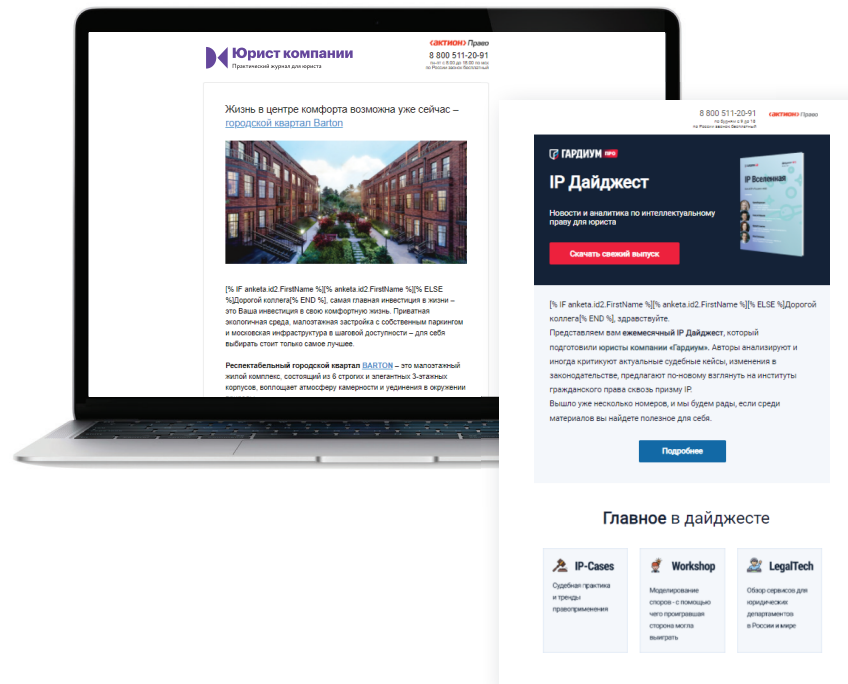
Юрист компании
Практический журнал для юриста

«АКТИОН» Право
8 800 511-20-91
пн–пт с 8:30 до 18:00 по мск
по России звонок бесплатный

Жизнь в центре комфорта возможна уже сейчас – городской квартал Barton

[% IF anketa.id2.FirstName %][% anketa.id2.FirstName %][% ELSE %]Дорогой коллега[% END %], самая главная инвестиция в жизни – это Ваша инвестиция в свою комфортную жизнь. Приватная экологичная среда, малоэтажная застройка с собственным паркингом и московская инфраструктура в шаговой доступности – для себя выбирать стоит только самое лучшее.

Респектабельный городской квартал BARTON – это малоэтажный жилой комплекс, состоящий из 6 строгих и элегантных 3-этажных корпусов, воплощает атмосферу камерности и уединения в окружении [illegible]

8 800 511-20-91
по будням с 9 до 18
по России звонок бесплатный
«АКТИОН» Право

ГАРДИУМ PRO
IP Дайджест
Новости и аналитика по интеллектуальному праву для юриста
Скачать свежий выпуск
IP Вселенная

[% IF anketa.id2.FirstName %][% anketa.id2.FirstName %][% ELSE %]Дорогой коллега[% END %], здравствуйте.
Представляем вам ежемесячный IP Дайджест, который подготовили юристы компании «Гардиум». Авторы анализируют и иногда критикуют актуальные судебные кейсы, изменения в законодательстве, предлагают по-новому взглянуть на институты гражданского права сквозь призму IP.
Вышло уже несколько номеров, и мы будем рады, если среди материалов вы найдете полезное для себя.

Подробнее

Главное в дайджесте

IP-Cases
Судебная практика и тренды правоприменения

Workshop
Моделирование споров - с помощью чего проигравшая сторона могла выиграть

LegalTech
Обзор сервисов для юридических департаментов в России и мире